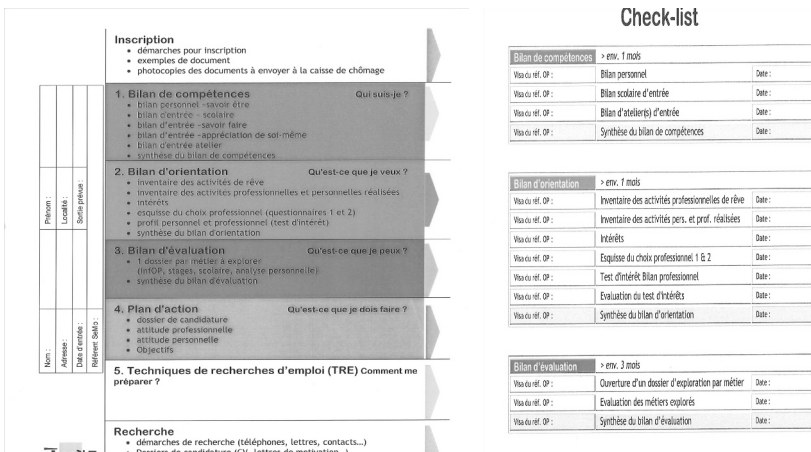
Prénom :
Localité :
Sortie prévue :
Nom :
Adresse :
Date d'entrée :
Référent Sebco :

Inscription
• démarches pour inscription
• exemples de document
• photocopies des documents à envoyer à la caisse de chômage

1. Bilan de compétences Qui suis-je ?
• bilan personnel -savoir être
• bilan d'entrée - scolaire
• bilan d'entrée -savoir faire
• bilan d'entrée -appréciation de soi-même
• bilan d'entrée atelier
• synthèse du bilan de compétences

2. Bilan d'orientation Qu'est-ce que je veux ?
• inventaire des activités de rêve
• inventaire des activités professionnelles et personnelles réalisées
• intérêts
• esquisse du choix professionnel (questionnaires 1 et 2)
• profil personnel et professionnel (test d'intérêt)
• synthèse du bilan d'orientation

3. Bilan d'évaluation Qu'est-ce que je peux ?
• 1 dossier par métier à explorer (InfOP, stages, scolaire, analyse personnelle)
• synthèse du bilan d'évaluation

4. Plan d'action Qu'est-ce que je dois faire ?
• dossier de candidature
• attitude professionnelle
• attitude personnelle
• Objectifs

5. Techniques de recherches d'emploi (TRE) Comment me préparer ?

Recherche
• démarches de recherche (téléphones, lettres, contacts...)
• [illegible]

Check-list

| Bilan de compétences | > env. 1 mois | |
|---|---|---|
| Visa du réf. OP : | Bilan personnel | Date : |
| Visa du réf. OP : | Bilan scolaire d'entrée | Date : |
| Visa du réf. OP : | Bilan d'atelier(s) d'entrée | Date : |
| Visa du réf. OP : | Synthèse du bilan de compétences | Date : |

| Bilan d'orientation | > env. 1 mois | |
|---|---|---|
| Visa du réf. OP : | Inventaire des activités professionnelles de rêve | Date : |
| Visa du réf. OP : | Inventaire des activités pers. et prof. réalisées | Date : |
| Visa du réf. OP : | Intérêts | Date : |
| Visa du réf. OP : | Esquisse du choix professionnel 1 & 2 | Date : |
| Visa du réf. OP : | Test d'intérêt Bilan professionnel | Date : |
| Visa du réf. OP : | Evaluation du test d'intérêts | Date : |
| Visa du réf. OP : | Synthèse du bilan d'orientation | Date : |

| Bilan d'évaluation | > env. 3 mois | |
|---|---|---|
| Visa du réf. OP : | Ouverture d'un dossier d'exploration par métier | Date : |
| Visa du réf. OP : | Evaluation des métiers explorés | Date : |
| Visa du réf. OP : | Synthèse du bilan d'évaluation | Date : |